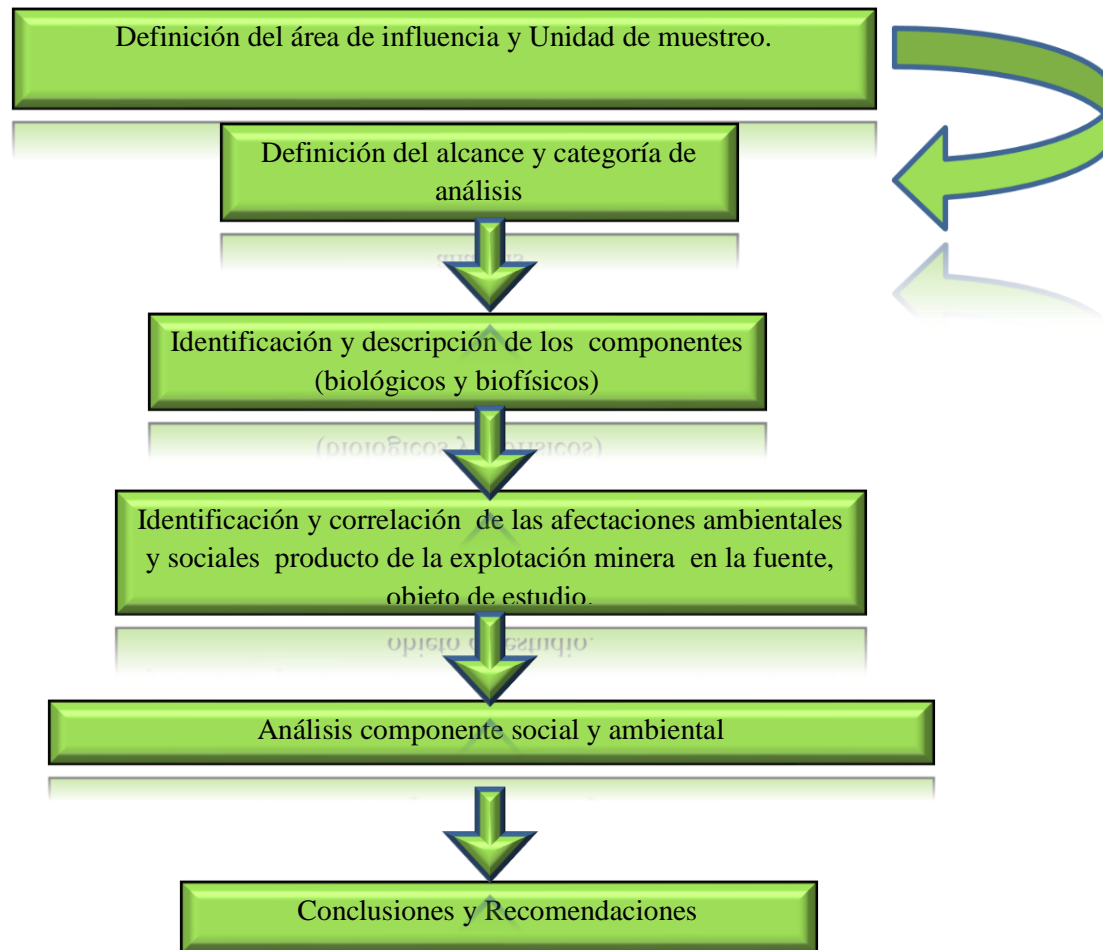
Definición del área de influencia y Unidad de muestreo.

Definición del alcance y categoría de análisis

Identificación y descripción de los componentes (biológicos y biofísicos)

Identificación y correlación de las afectaciones ambientales y sociales producto de la explotación minera en la fuente, objeto de estudio.

Análisis componente social y ambiental

Conclusiones y Recomendaciones